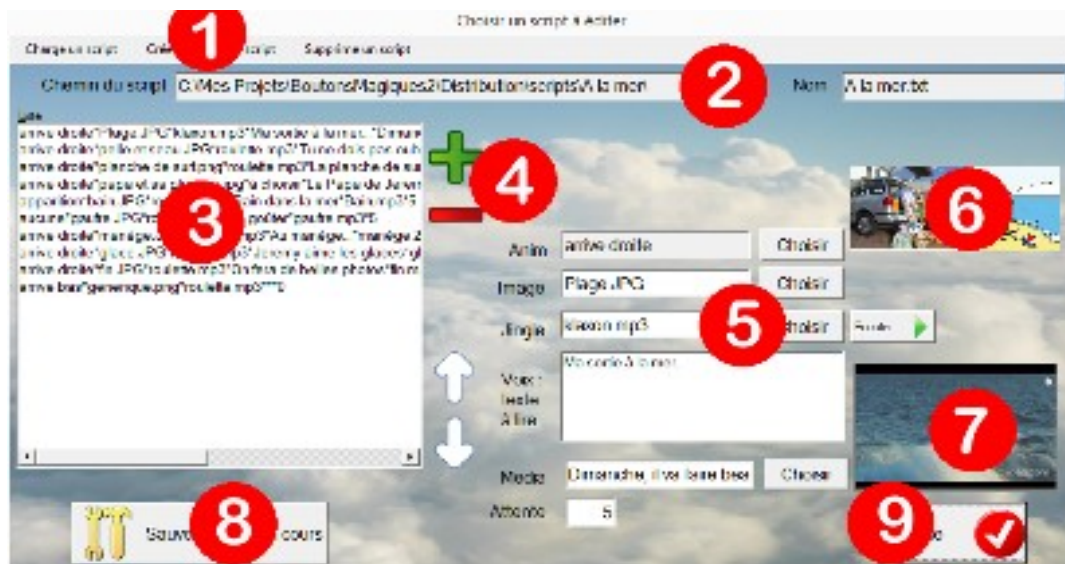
Choisir un script à éditer

Charger un script Cré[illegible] script Supprimer un script

1

Chemin du script C:\Mes Projets\BoutonsMagiques2\Distribution\scripts\A la mer\

2

Nom A la mer.txt

arrive droite*Plage.JPG*klaxon.mp3*Ma sortie à la mer. *Démarr
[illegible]
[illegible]
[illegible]
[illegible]
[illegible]
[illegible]
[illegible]
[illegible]
arrive bas*generique.png*roulette.mp3***5

3

4

6

Anim arrive droite Choisir

Image Plage.JPG Choisir

Jingle klaxon.mp3 Choisir

5

Voix : texte à lire Ma sortie à la mer.

7

Media Démarrage, il va faire beau Choisir

Attente 5

Sauve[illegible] cours

8

9